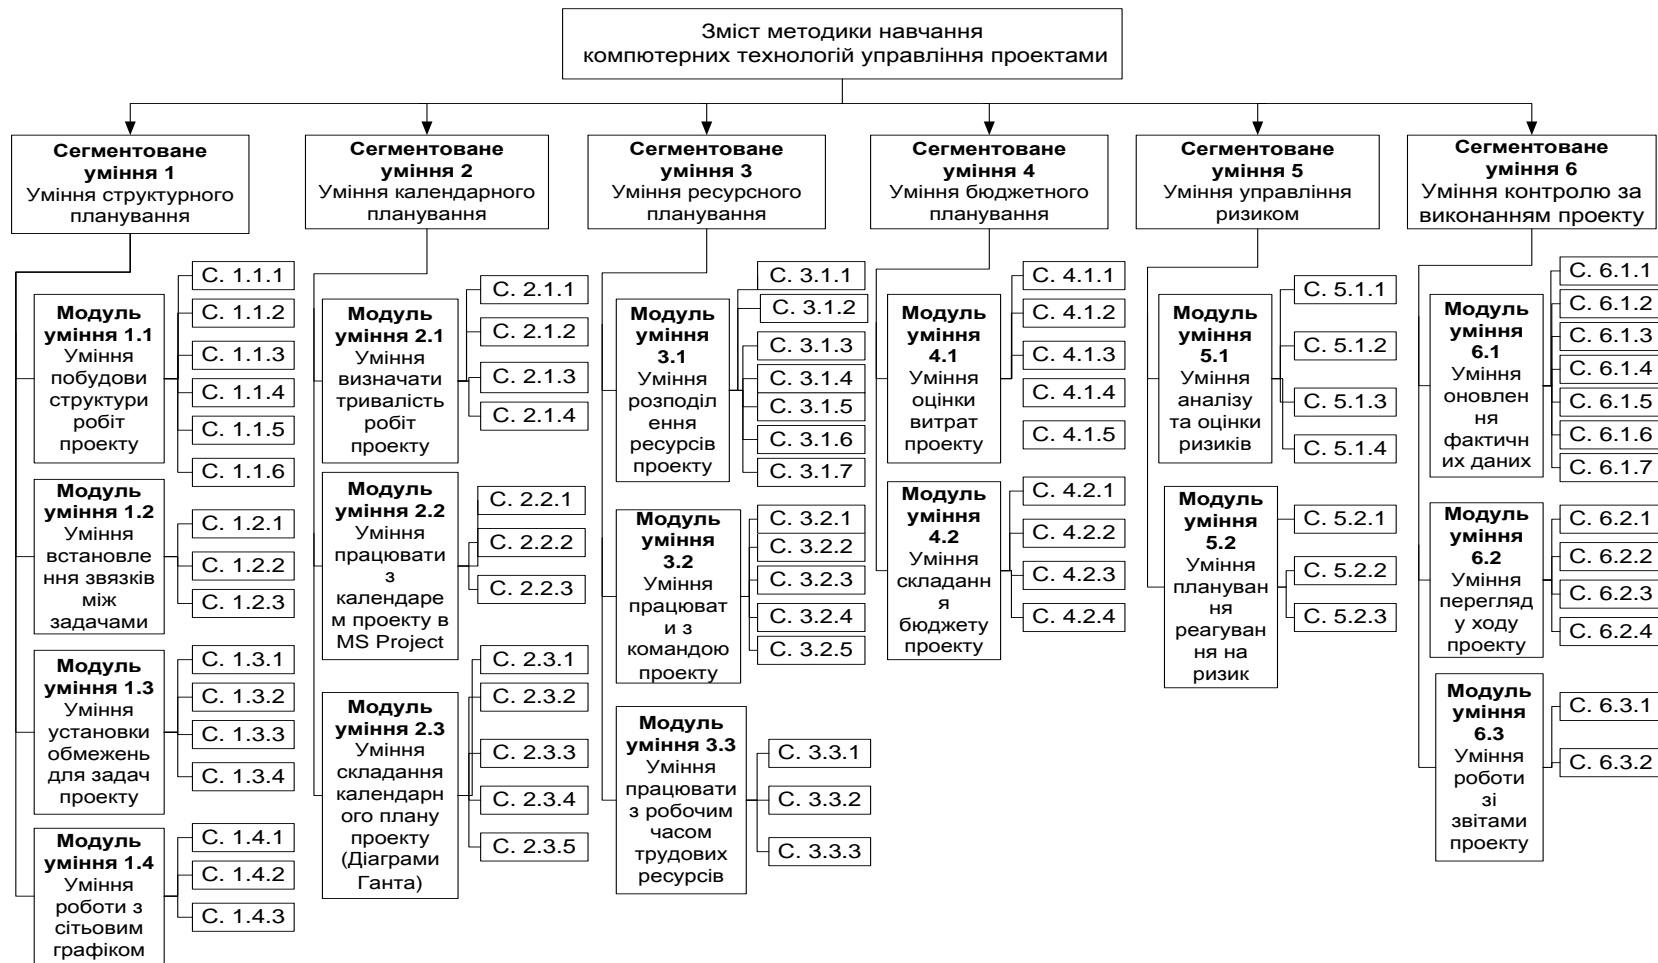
Зміст методики навчання комп'ютерних технологій управління проектами

**Сегментоване уміння 1**
Уміння структурного планування

**Модуль уміння 1.1**
Уміння побудови структури робіт проекту
С. 1.1.1
С. 1.1.2
С. 1.1.3
С. 1.1.4
С. 1.1.5
С. 1.1.6

**Модуль уміння 1.2**
Уміння встановлення звязків між задачами
С. 1.2.1
С. 1.2.2
С. 1.2.3

**Модуль уміння 1.3**
Уміння установки обмежень для задач проекту
С. 1.3.1
С. 1.3.2
С. 1.3.3
С. 1.3.4

**Модуль уміння 1.4**
Уміння роботи з сітьовим графіком
С. 1.4.1
С. 1.4.2
С. 1.4.3

**Сегментоване уміння 2**
Уміння календарного планування

**Модуль уміння 2.1**
Уміння визначати тривалість робіт проекту
С. 2.1.1
С. 2.1.2
С. 2.1.3
С. 2.1.4

**Модуль уміння 2.2**
Уміння працювати з календарем проекту в MS Project
С. 2.2.1
С. 2.2.2
С. 2.2.3

**Модуль уміння 2.3**
Уміння складання календарного плану проекту (Діаграми Ганта)
С. 2.3.1
С. 2.3.2
С. 2.3.3
С. 2.3.4
С. 2.3.5

**Сегментоване уміння 3**
Уміння ресурсного планування

**Модуль уміння 3.1**
Уміння розподілення ресурсів проекту
С. 3.1.1
С. 3.1.2
С. 3.1.3
С. 3.1.4
С. 3.1.5
С. 3.1.6
С. 3.1.7

**Модуль уміння 3.2**
Уміння працювати з командою проекту
С. 3.2.1
С. 3.2.2
С. 3.2.3
С. 3.2.4
С. 3.2.5

**Модуль уміння 3.3**
Уміння працювати з робочим часом трудових ресурсів
С. 3.3.1
С. 3.3.2
С. 3.3.3

**Сегментоване уміння 4**
Уміння бюджетного планування

**Модуль уміння 4.1**
Уміння оцінки витрат проекту
С. 4.1.1
С. 4.1.2
С. 4.1.3
С. 4.1.4
С. 4.1.5

**Модуль уміння 4.2**
Уміння складання бюджету проекту
С. 4.2.1
С. 4.2.2
С. 4.2.3
С. 4.2.4

**Сегментоване уміння 5**
Уміння управління ризиком

**Модуль уміння 5.1**
Уміння аналізу та оцінки ризиків
С. 5.1.1
С. 5.1.2
С. 5.1.3
С. 5.1.4

**Модуль уміння 5.2**
Уміння планування реагування на ризик
С. 5.2.1
С. 5.2.2
С. 5.2.3

**Сегментоване уміння 6**
Уміння контролю за виконанням проекту

**Модуль уміння 6.1**
Уміння оновлення фактичних даних
С. 6.1.1
С. 6.1.2
С. 6.1.3
С. 6.1.4
С. 6.1.5
С. 6.1.6
С. 6.1.7

**Модуль уміння 6.2**
Уміння перегляду ходу проекту
С. 6.2.1
С. 6.2.2
С. 6.2.3
С. 6.2.4

**Модуль уміння 6.3**
Уміння роботи зі звітами проекту
С. 6.3.1
С. 6.3.2